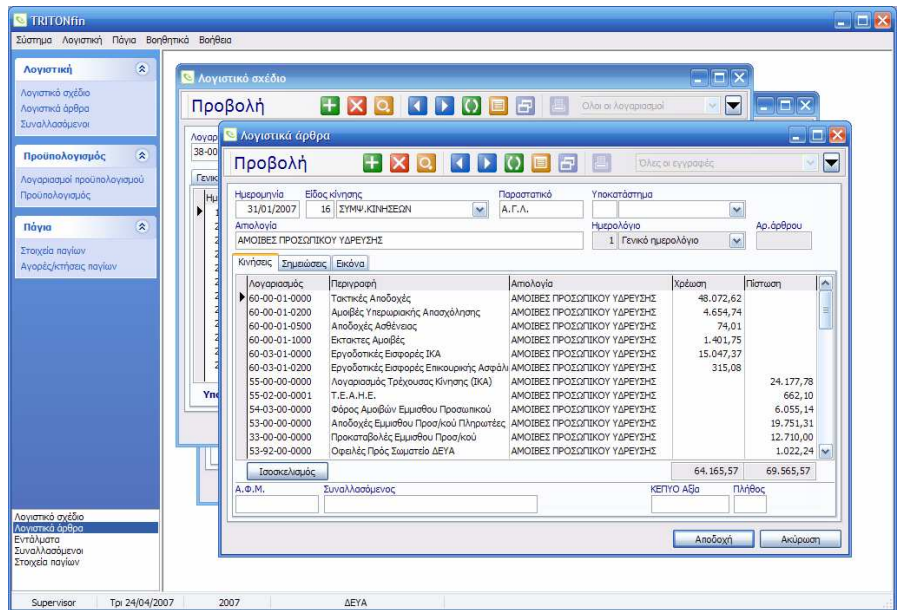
TRITONfin

Σύστημα Λογιστική Πάγια Βοηθητικά Βοήθεια

Λογιστική
Λογιστικό σχέδιο
Λογιστικά άρθρα
Συναλλασσόμενοι

Προϋπολογισμός
Λογαριασμοί προϋπολογισμού
Προϋπολογισμός

Πάγια
Στοιχεία παγίων
Αγορές/κτήσεις παγίων

Λογιστικό σχέδιο
Προβολή
Όλοι οι λογαριασμοί
Λογαρ
38-00
Γενικ
Υπο

Λογιστικά άρθρα
Προβολή
Όλες οι εγγραφές

Ημερομηνία 31/01/2007
Είδος κίνησης 16 ΣΥΜΨ.ΚΙΝΗΣΕΩΝ
Παραστατικό Α.Γ.Λ.
Υποκατάστημα
Αιτιολογία ΑΜΟΙΒΕΣ ΠΡΟΣΩΠΙΚΟΥ ΥΔΡΕΥΣΗΣ
Ημερολόγιο 1 Γενικό ημερολόγιο
Αρ.άρθρου

Κινήσεις Σημειώσεις Εικόνα

| Λογαριασμός | Περιγραφή | Αιτιολογία | Χρέωση | Πίστωση |
|---|---|---|---|---|
| 60-00-01-0000 | Τακτικές Αποδοχές | ΑΜΟΙΒΕΣ ΠΡΟΣΩΠΙΚΟΥ ΥΔΡΕΥΣΗΣ | 48.072,62 | |
| 60-00-01-0200 | Αμοιβές Υπερωριακής Απασχόλησης | ΑΜΟΙΒΕΣ ΠΡΟΣΩΠΙΚΟΥ ΥΔΡΕΥΣΗΣ | 4.654,74 | |
| 60-00-01-0500 | Αποδοχές Ασθένειας | ΑΜΟΙΒΕΣ ΠΡΟΣΩΠΙΚΟΥ ΥΔΡΕΥΣΗΣ | 74,01 | |
| 60-00-01-1000 | Εκτακτες Αμοιβές | ΑΜΟΙΒΕΣ ΠΡΟΣΩΠΙΚΟΥ ΥΔΡΕΥΣΗΣ | 1.401,75 | |
| 60-03-01-0000 | Εργοδοτικές Εισφορές ΙΚΑ | ΑΜΟΙΒΕΣ ΠΡΟΣΩΠΙΚΟΥ ΥΔΡΕΥΣΗΣ | 15.047,37 | |
| 60-03-01-0200 | Εργοδοτικές Εισφορές Επικουρικής Ασφάλι | ΑΜΟΙΒΕΣ ΠΡΟΣΩΠΙΚΟΥ ΥΔΡΕΥΣΗΣ | 315,08 | |
| 55-00-00-0000 | Λογαριασμός Τρέχουσας Κίνησης (ΙΚΑ) | ΑΜΟΙΒΕΣ ΠΡΟΣΩΠΙΚΟΥ ΥΔΡΕΥΣΗΣ | | 24.177,78 |
| 55-02-00-0001 | Τ.Ε.Α.Η.Ε. | ΑΜΟΙΒΕΣ ΠΡΟΣΩΠΙΚΟΥ ΥΔΡΕΥΣΗΣ | | 662,10 |
| 54-03-00-0000 | Φόρος Αμοιβών Εμμισθου Προσωπικού | ΑΜΟΙΒΕΣ ΠΡΟΣΩΠΙΚΟΥ ΥΔΡΕΥΣΗΣ | | 6.055,14 |
| 53-00-00-0000 | Αποδοχές Εμμισθου Προσ/κού Πληρωτέες | ΑΜΟΙΒΕΣ ΠΡΟΣΩΠΙΚΟΥ ΥΔΡΕΥΣΗΣ | | 19.751,31 |
| 33-00-00-0000 | Προκαταβολές Εμμισθου Προσ/κού | ΑΜΟΙΒΕΣ ΠΡΟΣΩΠΙΚΟΥ ΥΔΡΕΥΣΗΣ | | 12.710,00 |
| 53-92-00-0000 | Οφειλές Πρός Σωματείο ΔΕΥΑ | ΑΜΟΙΒΕΣ ΠΡΟΣΩΠΙΚΟΥ ΥΔΡΕΥΣΗΣ | | 1.022,24 |

Ισοσκελισμός 64.165,57 69.565,57

Α.Φ.Μ. Συναλλασσόμενος ΚΕΠΥΟ Αξία Πλήθος

Αποδοχή Ακύρωση

Λογιστικό σχέδιο
Λογιστικά άρθρα
Εντάλματα
Συναλλασσόμενοι
Στοιχεία παγίων

Supervisor Τρι 24/04/2007 2007 ΔΕΥΑ